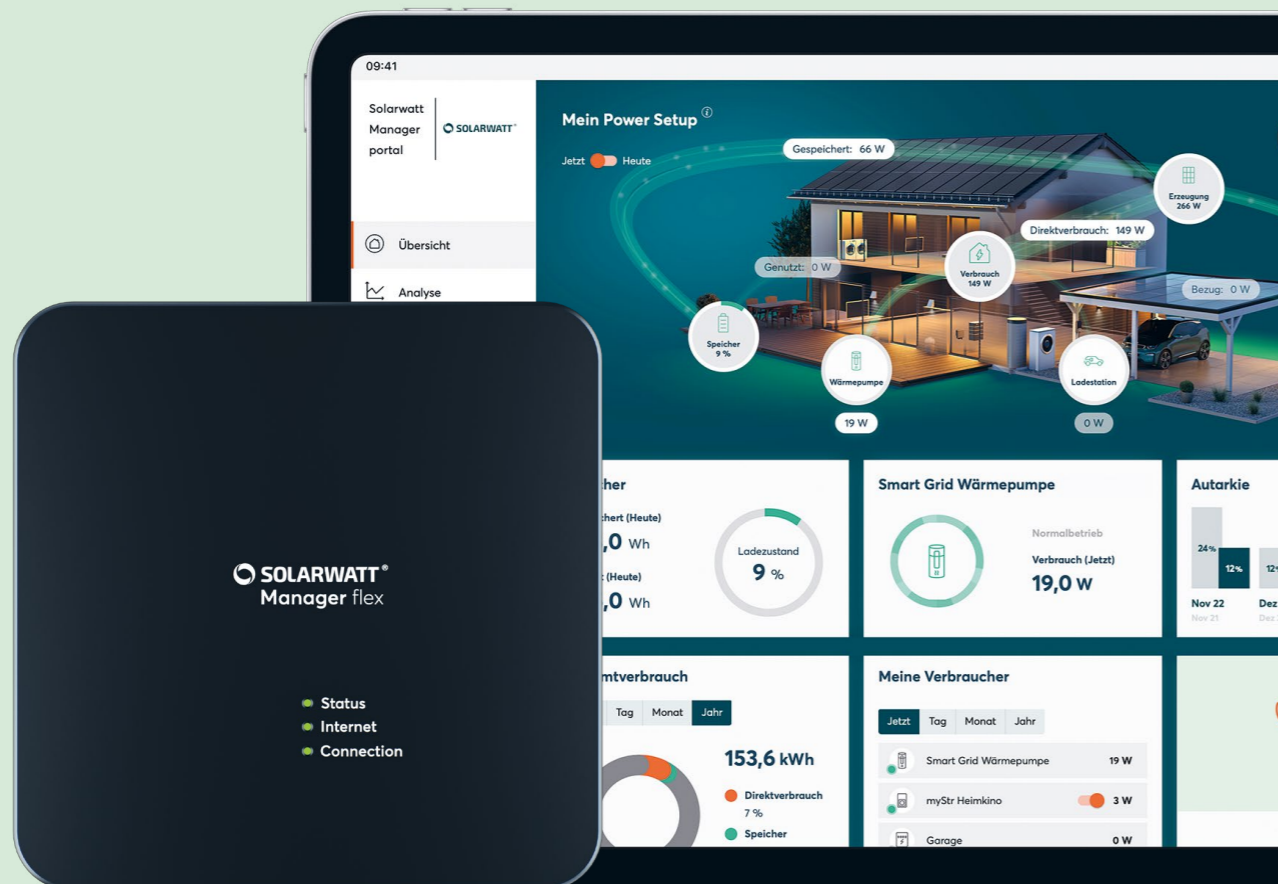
09:41

Solarwatt Manager portal

SOLARWATT

Übersicht

Analyse

Mein Power Setup

Jetzt Heute

Gespeichert: 66 W

Erzeugung 266 W

Direktverbrauch: 149 W

Genutzt: 0 W

Verbrauch 149 W

Bezug: 0 W

Speicher 9 %

Wärmepumpe

Ladestation

19 W

0 W

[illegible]her

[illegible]chert (Heute)

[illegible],0 Wh

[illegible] (Heute)

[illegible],0 Wh

Ladezustand

9 %

Smart Grid Wärmepumpe

Normalbetrieb

Verbrauch (Jetzt)

19,0 W

Autarkie

24%

12%

12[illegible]

Nov 22

Nov 21

Dez

Dez

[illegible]mtverbrauch

Tag Monat Jahr

153,6 kWh

Direktverbrauch

7 %

Speicher

Meine Verbraucher

Jetzt Tag Monat Jahr

Smart Grid Wärmepumpe 19 W

myStr Heimkino 3 W

Garage 0 W

SOLARWATT®
Manager flex

Status
Internet
Connection